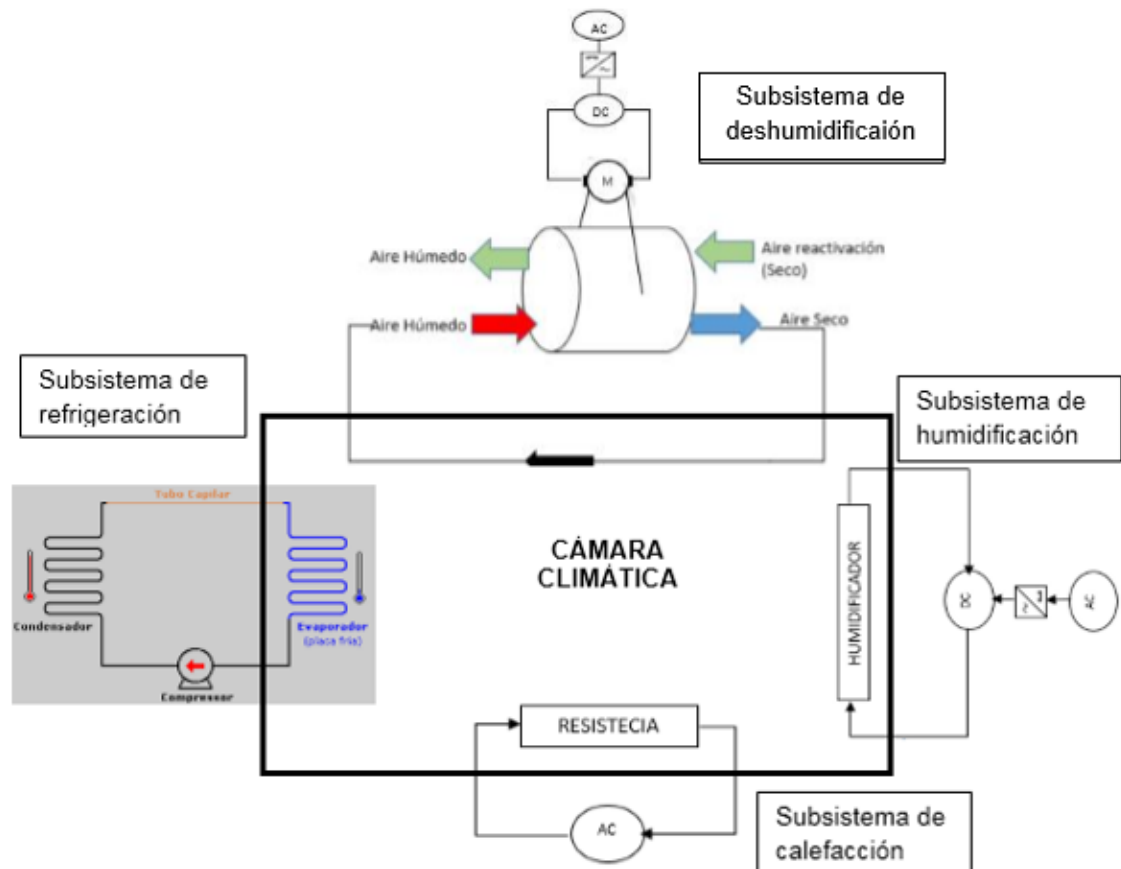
AC

DC

M

Subsistema de deshumidificaíon

Aire Húmedo

Aire reactivación (Seco)

Aire Húmedo

Aire Seco

Subsistema de refrigeración

Subsistema de humidificación

Tubo Capilar

Condensador

Evaporador (placa fria)

Compressor

CÁMARA CLIMÁTICA

HUMIDIFICADOR

DC

AC

RESISTECIA

AC

Subsistema de calefacción